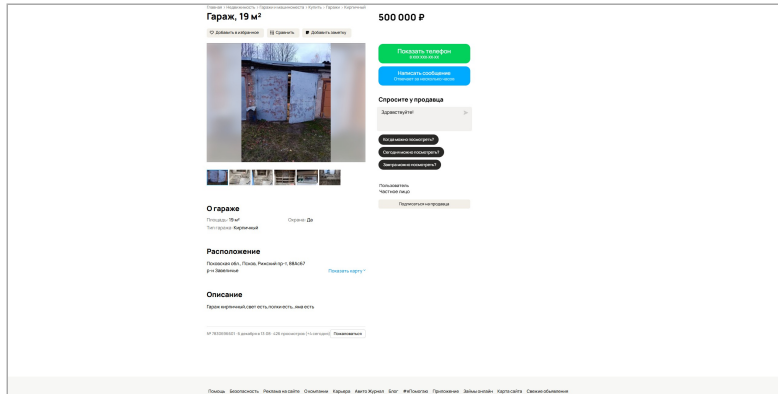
Главная › Недвижимость › Гаражи и машиноместа › Купить › Гараж › Кирпичный

Гараж, 19 м²

Добавить в избранное Сравнить Добавить заметку

500 000 ₽

Показать телефон
8 9XX XXX-XX-XX

Написать сообщение
Отвечает за несколько часов

Спросите у продавца

Здравствуйте!

Когда можно посмотреть?
Сегодня можно посмотреть?
Завтра можно посмотреть?

Пользователь
Частное лицо

Подписаться на продавца

О гараже

Площадь: 19 м²
Охрана: Да
Тип гаража: Кирпичный

Расположение

Псковская обл., Псков, Рижский пр-т, 88А/67
р-н Завеличье

Показать карту

Описание

Гараж кирпичный, свет есть, полки есть, яма есть

№ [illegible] · 8 декабря в 11:36 · 426 просмотров (+4 сегодня) Пожаловаться

Помощь Безопасность Реклама на сайте О компании Карьера Авито Журнал Блог #яПомогаю Приложение Займы онлайн Карта сайта Свежие объявления